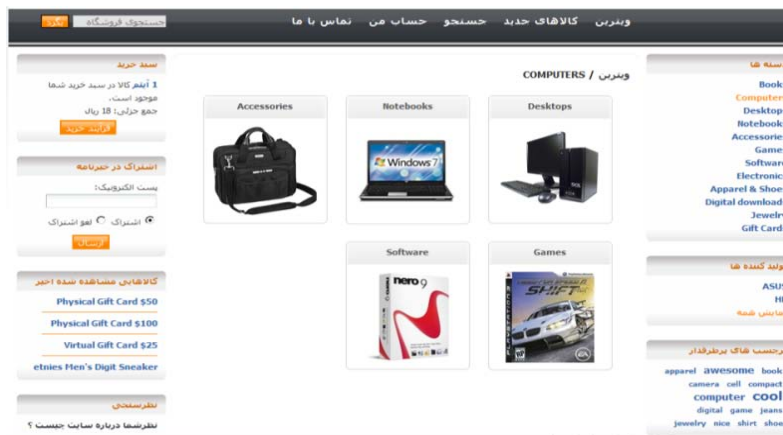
جستجوی فروشگاه | برو

ویترین کالاهای جدید جستجو حساب من تماس با ما

سبد خرید

1 آیتم کالا در سبد خرید شما موجود است.
جمع جزئی: 18 ریال
فرآیند خرید

اشتراک در خبرنامه

پست الکترونیک:
اشتراک لغو اشتراک
ارسال

کالاهایی مشاهده شده اخیر

Physical Gift Card $50
Physical Gift Card $100
Virtual Gift Card $25
etnies Men's Digit Sneaker

نظرسنجی

نظرشما درباره سایت چیست ؟

ویترین / COMPUTERS

Accessories
Notebooks
Desktops
Windows 7
Software
Games
nero 9

دسته ها

Books
Computers
Desktops
Notebooks
Accessories
Games
Software
Electronics
Apparel & Shoes
Digital downloads
Jewelry
Gift Cards

تولید کننده ها

ASUS
HP
نمایش همه

برچسب های پرطرفدار

apparel awesome book
camera cell compact
computer cool
digital game jeans
jewelry nice shirt shoes